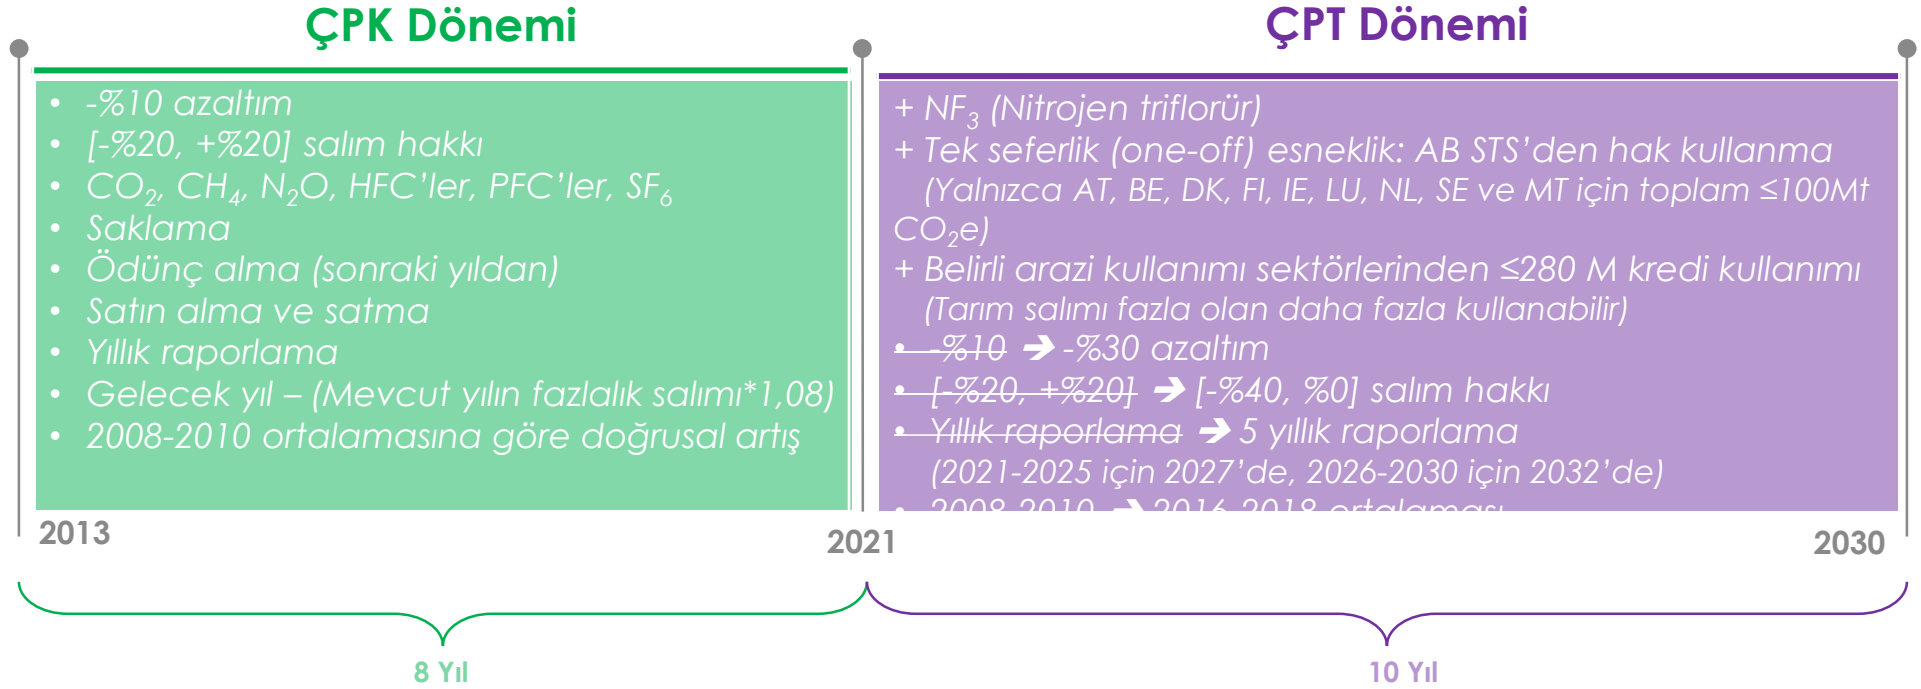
ÇPK Dönemi

ÇPT Dönemi

- -%10 azaltım
- [-%20, +%20] salım hakkı
- $CO_2$, $CH_4$, $N_2O$, HFC'ler, PFC'ler, $SF_6$
- Saklama
- Ödünç alma (sonraki yıldan)
- Satın alma ve satma
- Yıllık raporlama
- Gelecek yıl – (Mevcut yılın fazlalık salımı*1,08)
- 2008-2010 ortalamasına göre doğrusal artış

+ $NF_3$ (Nitrojen triflorür)
+ Tek seferlik (one-off) esneklik: AB STS'den hak kullanma (Yalnızca AT, BE, DK, FI, IE, LU, NL, SE ve MT için toplam ≤100Mt $CO_2$e)
+ Belirli arazi kullanımı sektörlerinden ≤280 M kredi kullanımı (Tarım salımı fazla olan daha fazla kullanabilir)
• ~~-%10~~ ➔ -%30 azaltım
• ~~[-%20, +%20]~~ ➔ [-%40, %0] salım hakkı
• ~~Yıllık raporlama~~ ➔ 5 yıllık raporlama (2021-2025 için 2027'de, 2026-2030 için 2032'de)
• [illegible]

2013
2021
2030

8 Yıl
10 Yıl